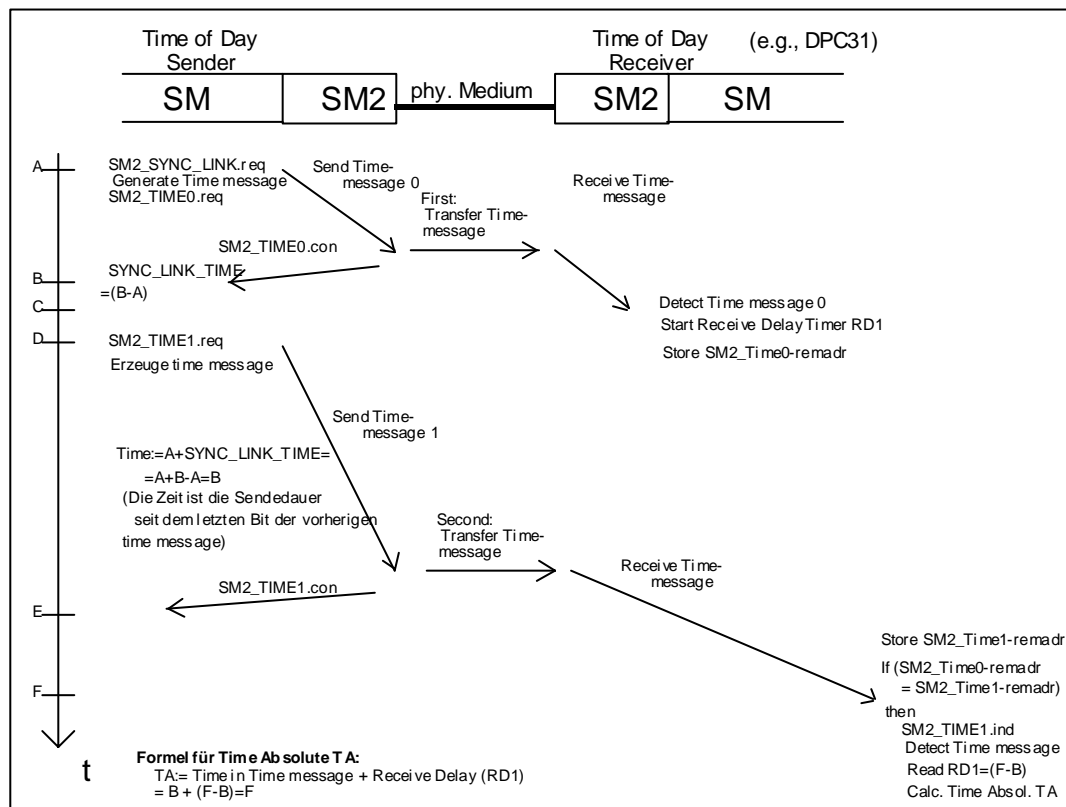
Time of Day Sender

Time of Day Receiver

(e.g., DPC31)

SM

SM2

phy. Medium

SM2

SM

A

SM2_SYNC_LINK.req
Generate Time message
SM2_TIME0.req

Send Time-message 0

First:
Transfer Time-message

Receive Time-message

SM2_TIME0.con

B

SYNC_LINK_TIME =(B-A)

C

Detect Time message 0
Start Receive Delay Timer RD1
Store SM2_Time0-remadr

D

SM2_TIME1.req
Erzeuge time message

Send Time-message 1

Time:=A+SYNC_LINK_TIME= =A+B-A=B
(Die Zeit ist die Sendedauer seit dem letzten Bit der vorherigen time message)

Second:
Transfer Time-message

Receive Time-message

SM2_TIME1.con

E

Store SM2_Time1-remadr

If (SM2_Time0-remadr = SM2_Time1-remadr)
then
SM2_TIME1.ind
Detect Time message
Read RD1=(F-B)
Calc. Time Absol. TA

F

t

Formel für Time Absolute TA:
TA:= Time in Time message + Receive Delay (RD1)
= B + (F-B)=F